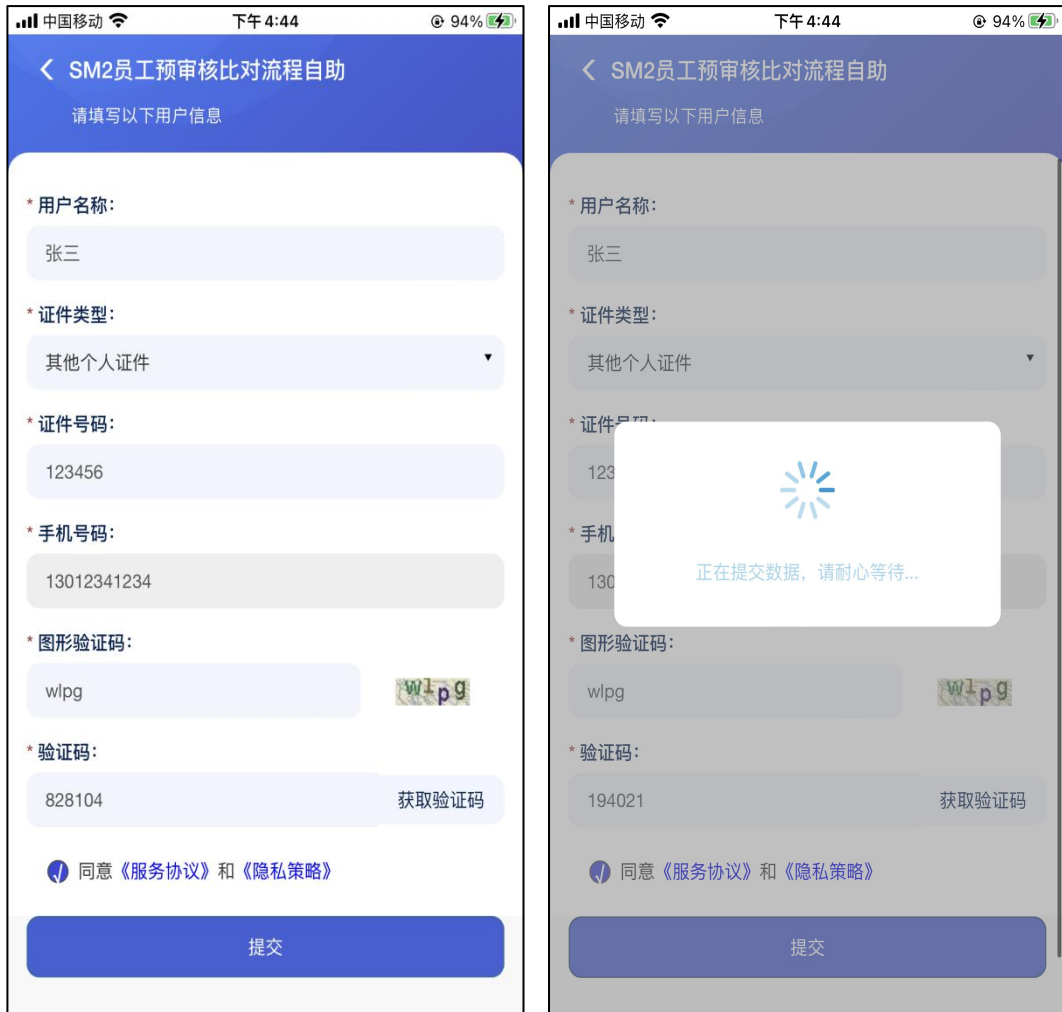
中国移动 下午4:44 94%

SM2员工预审核比对流程自助

请填写以下用户信息

* 用户名称:

张三

* 证件类型:

其他个人证件

* 证件号码:

123456

* 手机号码:

13012341234

* 图形验证码:

wlpg

wlpg

* 验证码:

828104

获取验证码

同意《服务协议》和《隐私策略》

提交

中国移动 下午4:44 94%

SM2员工预审核比对流程自助

请填写以下用户信息

* 用户名称:

张三

* 证件类型:

其他个人证件

* 证件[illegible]

123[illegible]

* 手机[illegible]

130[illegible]

正在提交数据，请耐心等待...

* 图形验证码:

wlpg

wlpg

* 验证码:

194021

获取验证码

同意《服务协议》和《隐私策略》

提交